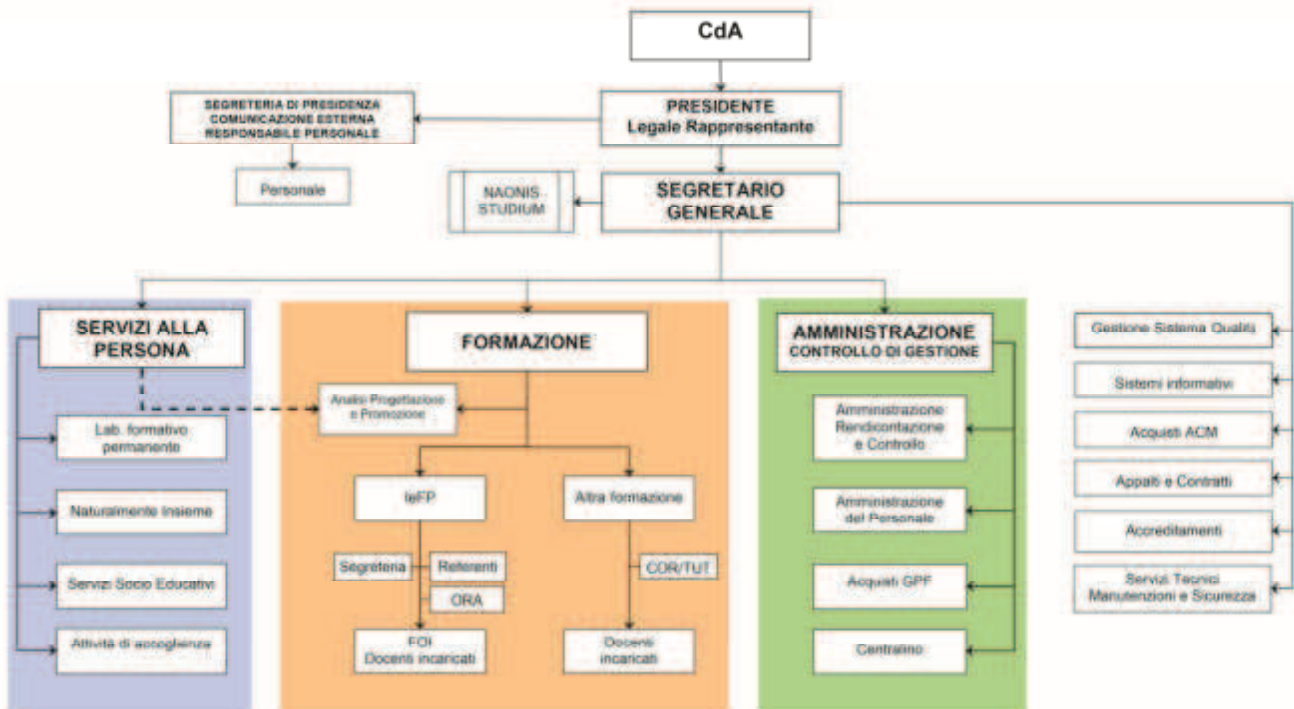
CdA

PRESIDENTE
Legale Rappresentante

SEGRETERIA DI PRESIDENZA
COMUNICAZIONE ESTERNA
RESPONSABILE PERSONALE

Personale

NAONIS STUDIUM

SEGRETARIO GENERALE

SERVIZI ALLA PERSONA

Lab. formativo permanente

Naturalmente Insieme

Servizi Socio Educativi

Attività di accoglienza

FORMAZIONE

Analisi Progettazione e Promozione

IeFP

Segreteria

Referenti

ORA

FOI
Docenti incaricati

Altra formazione

COR/TUT

Docenti incaricati

AMMINISTRAZIONE
CONTROLLO DI GESTIONE

Amministrazione Rendicontazione e Controllo

Amministrazione del Personale

Acquisti GPF

Centralino

Gestione Sistema Qualità

Sistemi informativi

Acquisti ACM

Appalti e Contratti

Accreditamenti

Servizi Tecnici
Manutenzioni e Sicurezza